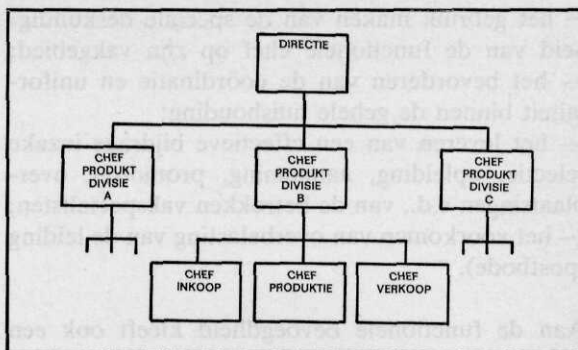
– het gebruik maken van de speciale deskundigheid van de functionaris chef op zijn vakgebied
– het bevorderen van de coördinatie en uniformiteit binnen de gehele huishouding;
– het leveren van een effectieve bijdrage inzake selectie, opleiding, beoordeling, promotie, overplaatsingen e.d. van de betrokken vakspecialisten;
– het voorkomen van overbelasting van de leiding (topcrisis) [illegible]

Aan de functionele bevoegdheid kleeft ook een

DIRECTIE

CHEF PRODUKT DIVISIE A

CHEF PRODUKT DIVISIE B

CHEF PRODUKT DIVISIE C

CHEF INKOOP

CHEF PRODUKTIE

CHEF VERKOOP